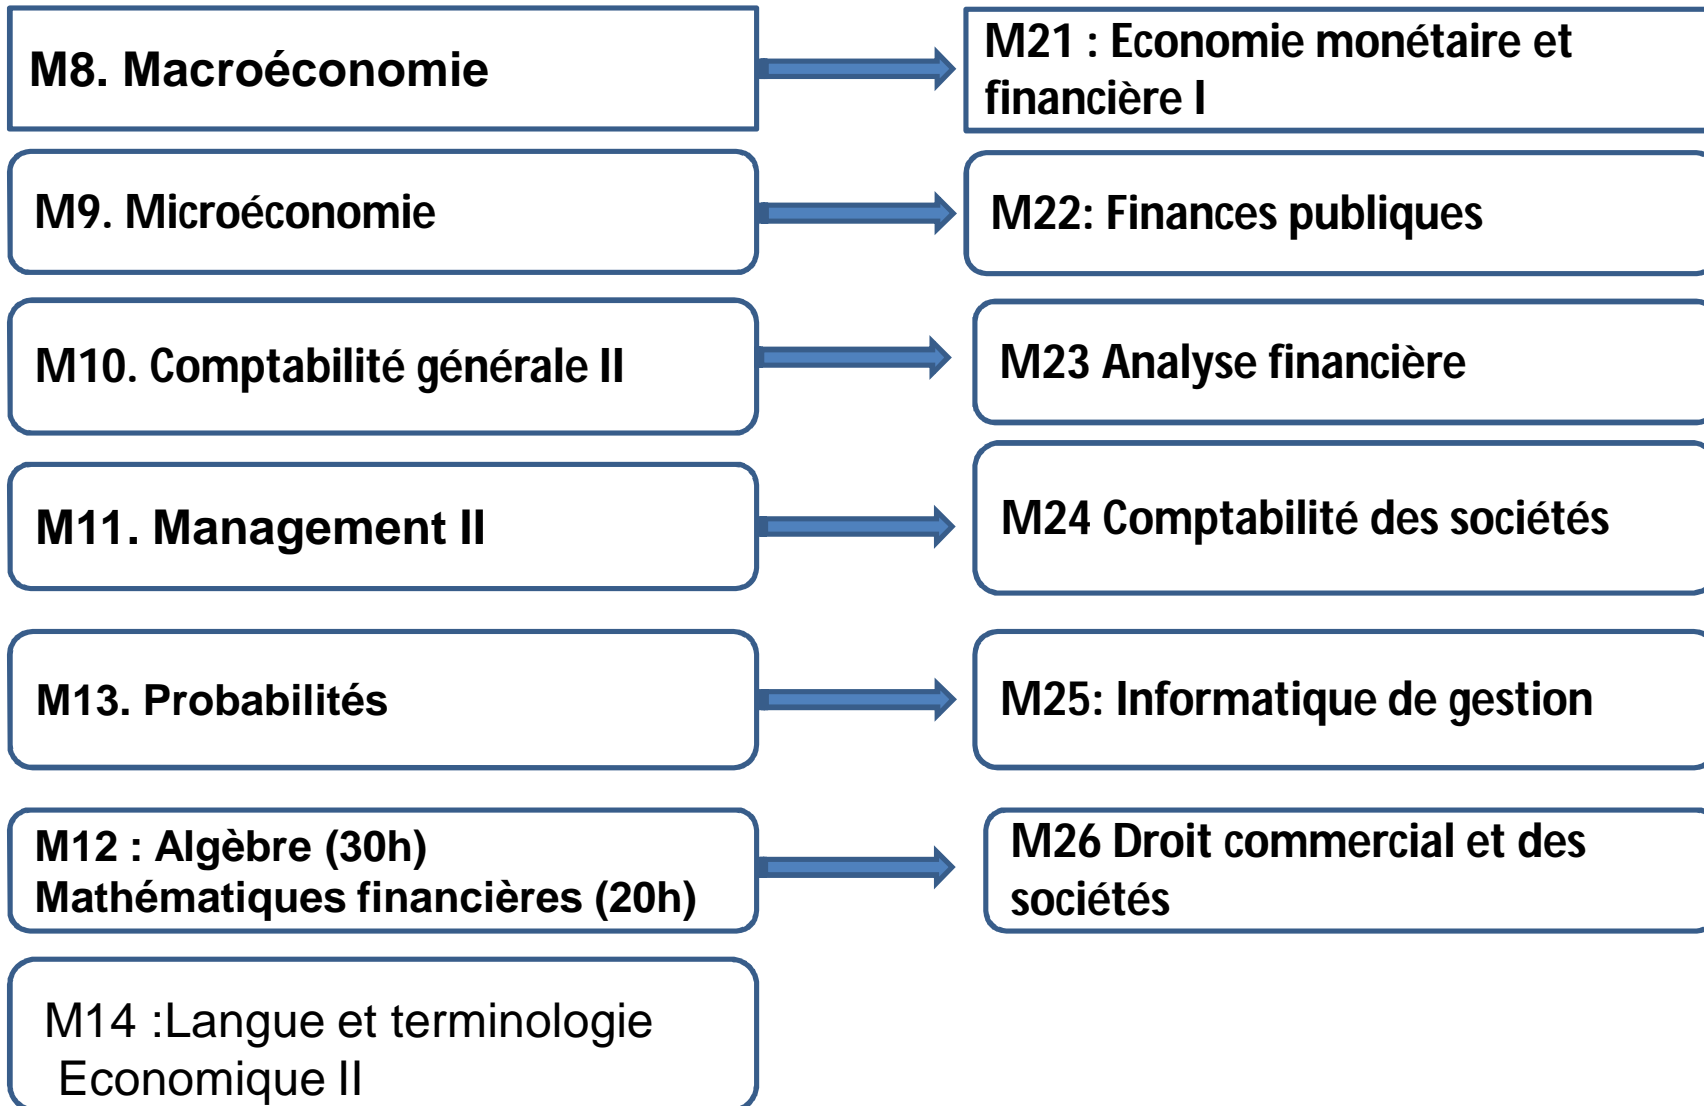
M8. Macroéconomie

M21 : Economie monétaire et financière I

M9. Microéconomie

M22: Finances publiques

M10. Comptabilité générale II

M23 Analyse financière

M11. Management II

M24 Comptabilité des sociétés

M13. Probabilités

M25: Informatique de gestion

M12 : Algèbre (30h)
Mathématiques financières (20h)

M26 Droit commercial et des sociétés

M14 :Langue et terminologie Economique II